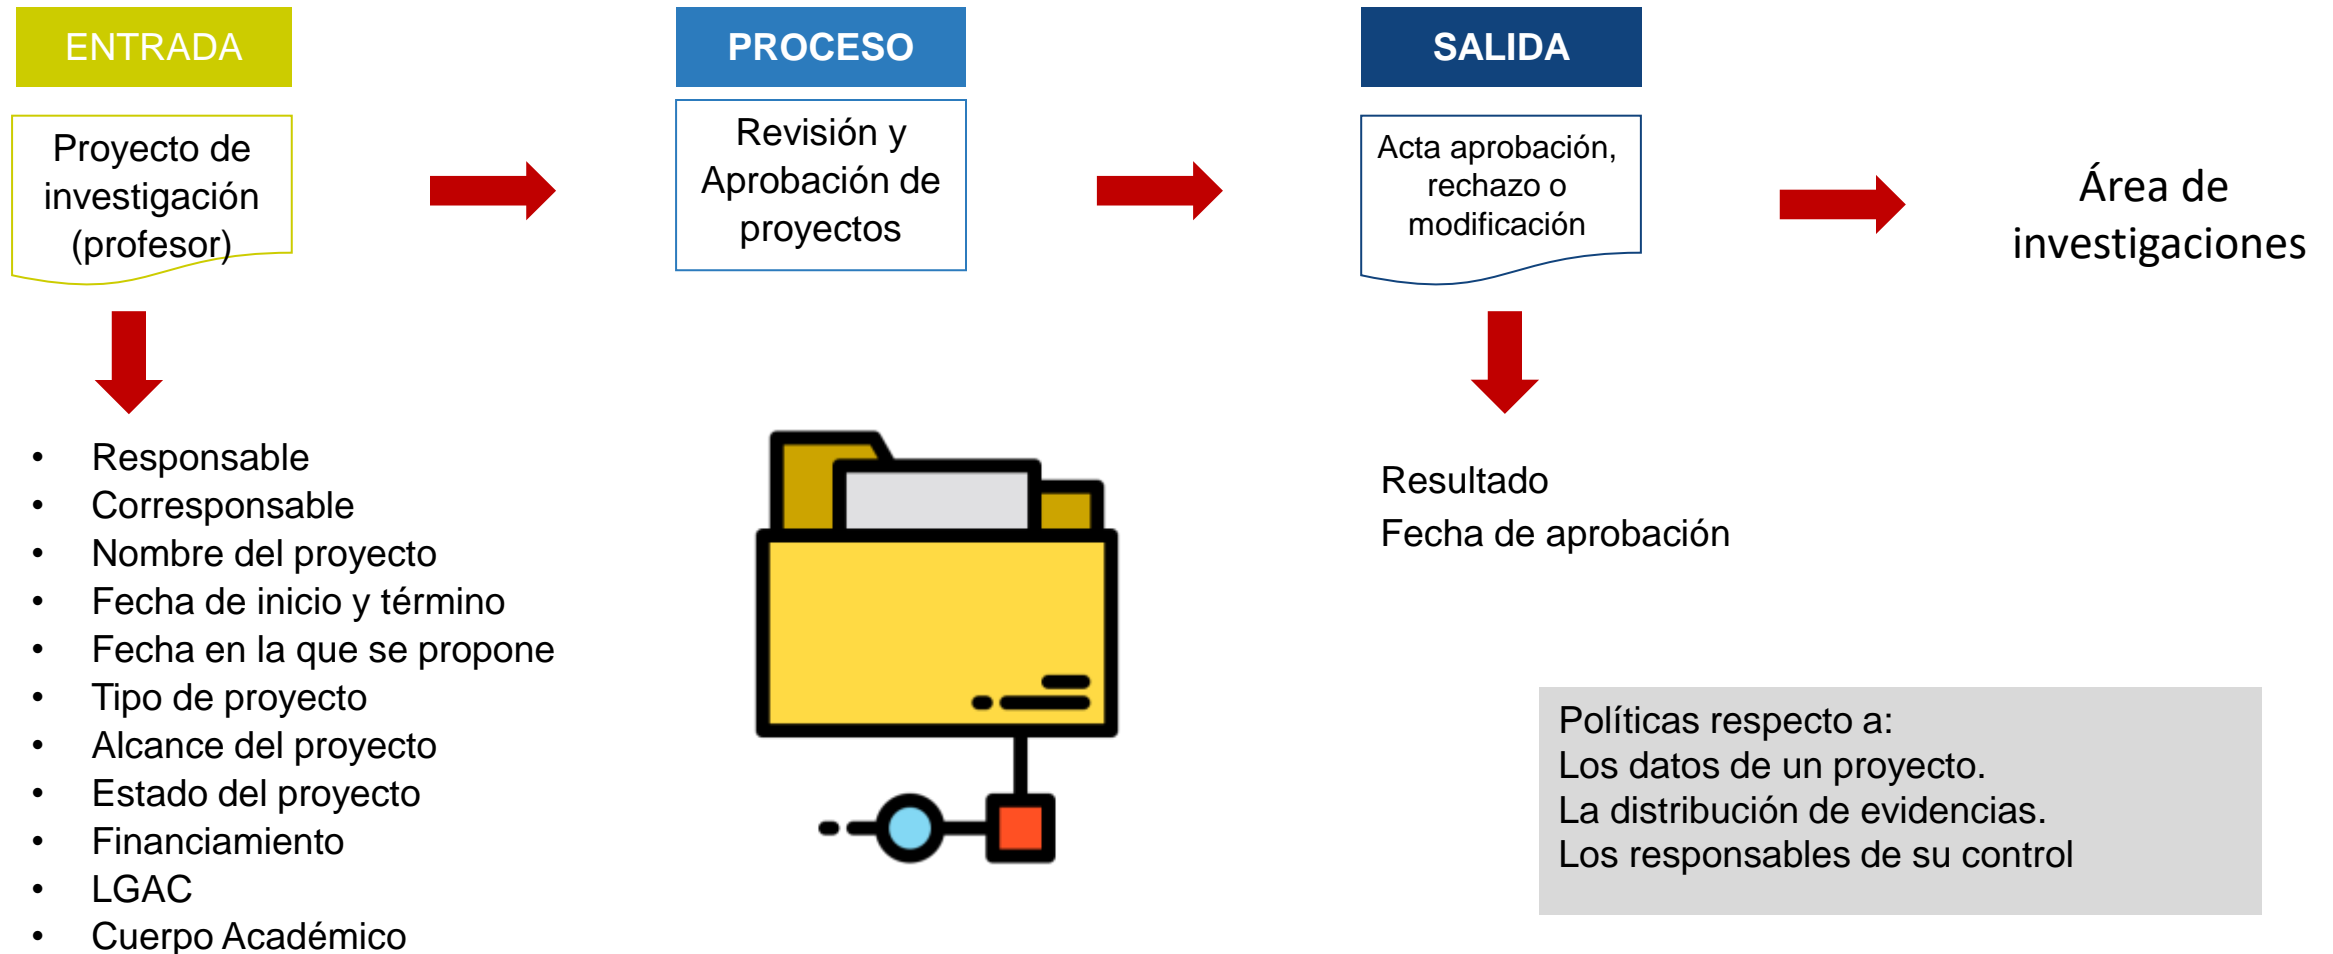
ENTRADA

Proyecto de investigación (profesor)

- Responsable
- Corresponsable
- Nombre del proyecto
- Fecha de inicio y término
- Fecha en la que se propone
- Tipo de proyecto
- Alcance del proyecto
- Estado del proyecto
- Financiamiento
- LGAC
- Cuerpo Académico

PROCESO

Revisión y Aprobación de proyectos

SALIDA

Acta aprobación, rechazo o modificación

Resultado
Fecha de aprobación

Área de investigaciones

Políticas respecto a:
Los datos de un proyecto.
La distribución de evidencias.
Los responsables de su control